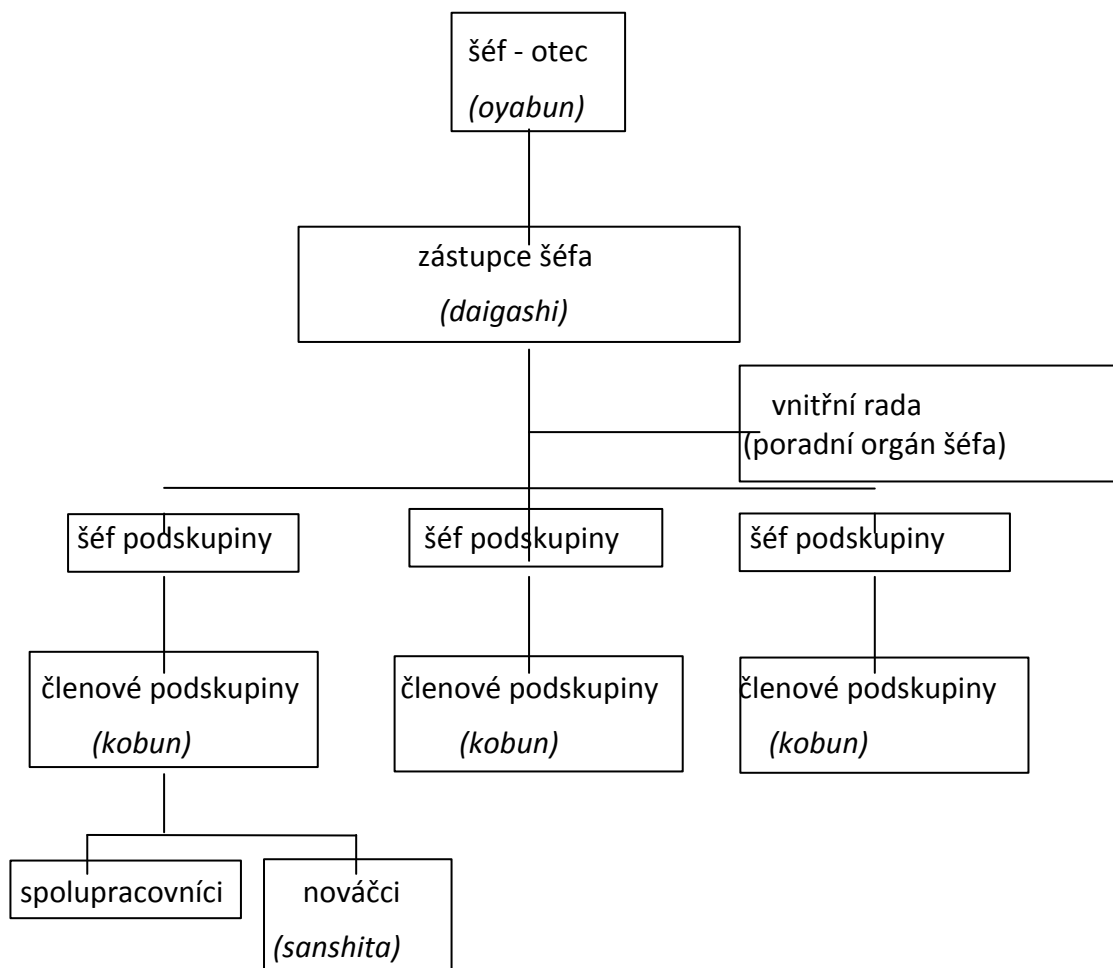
šéf - otec
*(oyabun)*

zástupce šéfa
*(daigashi)*

vnitřní rada
(poradní orgán šéfa)

šéf podskupiny

šéf podskupiny

šéf podskupiny

členové podskupiny
*(kobun)*

členové podskupiny
*(kobun)*

členové podskupiny
*(kobun)*

spolupracovníci

nováčci
*(sanshita)*